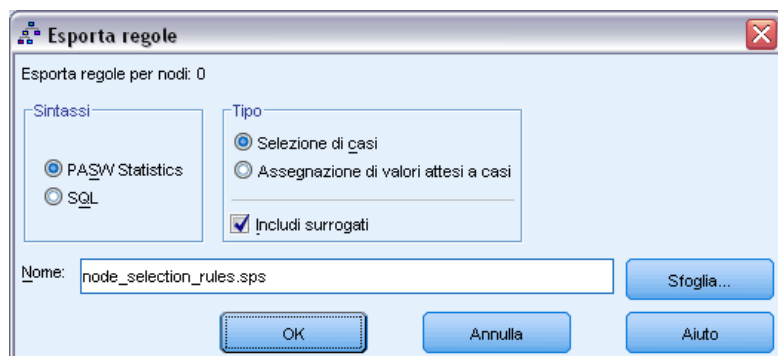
Esporta regole

Esporta regole per nodi: 0

Sintassi

PASW Statistics

SQL

Tipo

Selezione di casi

Assegnazione di valori attesi a casi

Includi surrogati

Nome: node_selection_rules.sps

Sfoglia...

OK

Annulla

Aiuto